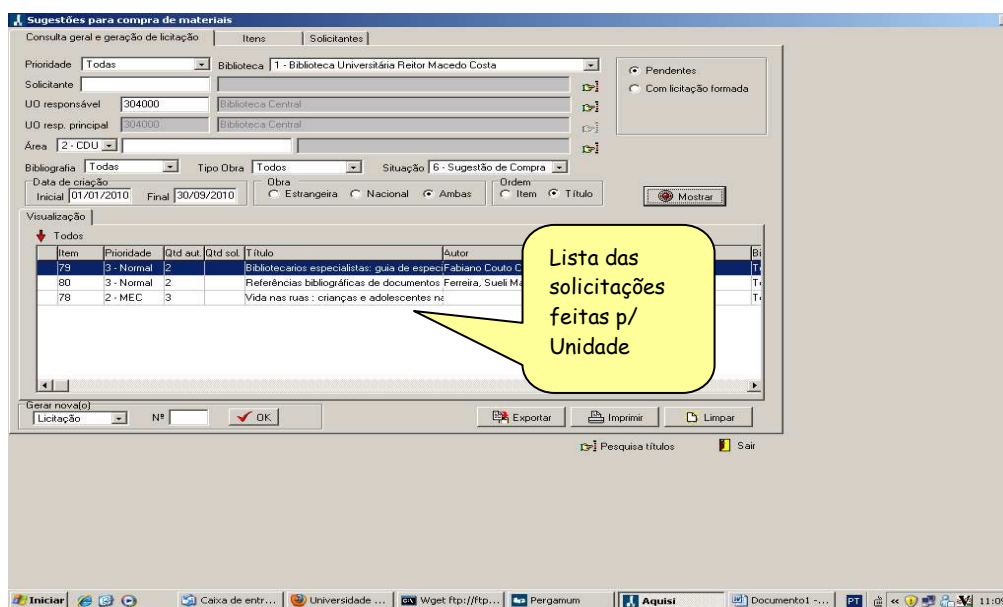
Sugestões para compra de materiais

Consulta geral e geração de licitação | Itens | Solicitantes

Prioridade Todas
Biblioteca 1 - Biblioteca Universitária Reitor Macedo Costa
Solicitante
UO responsável 304000 Biblioteca Central
UO resp. principal 304000 Biblioteca Central
Área 2 - CDU

Pendentes
Com licitação formada

Bibliografia Todas
Tipo Obra Todos
Situação 6 - Sugestão de Compra

Data de criação
Inicial 01/01/2010 Final 30/09/2010

Obra
Estrangeira Nacional Ambas

Ordem
Item Título

Mostrar

Visualização

Todos

| Item | Prioridade | Qtd aut. | Qtd sol. | Título | Autor | Bi |
|---|---|---|---|---|---|---|
| 79 | 3 - Normal | 2 | | Bibliotecarios especialistas: guia de especi | Fabiano Couto C | T |
| 80 | 3 - Normal | 2 | | Referências bibliográficas de documentos | Ferreira, Sueli Ma | T |
| 78 | 2 - MEC | 3 | | Vida nas ruas : crianças e adolescentes na | | T |

Lista das solicitações feitas p/ Unidade

Gerar nova(o)
Licitação
Nº
OK

Exportar
Imprimir
Limpar

Pesquisa títulos
Sair

Iniciar
Caixa de entr...
Universidade ...
Wget ftp://ftp...
Pergamum
Aquisi
Documento1 -...
PT
11:09